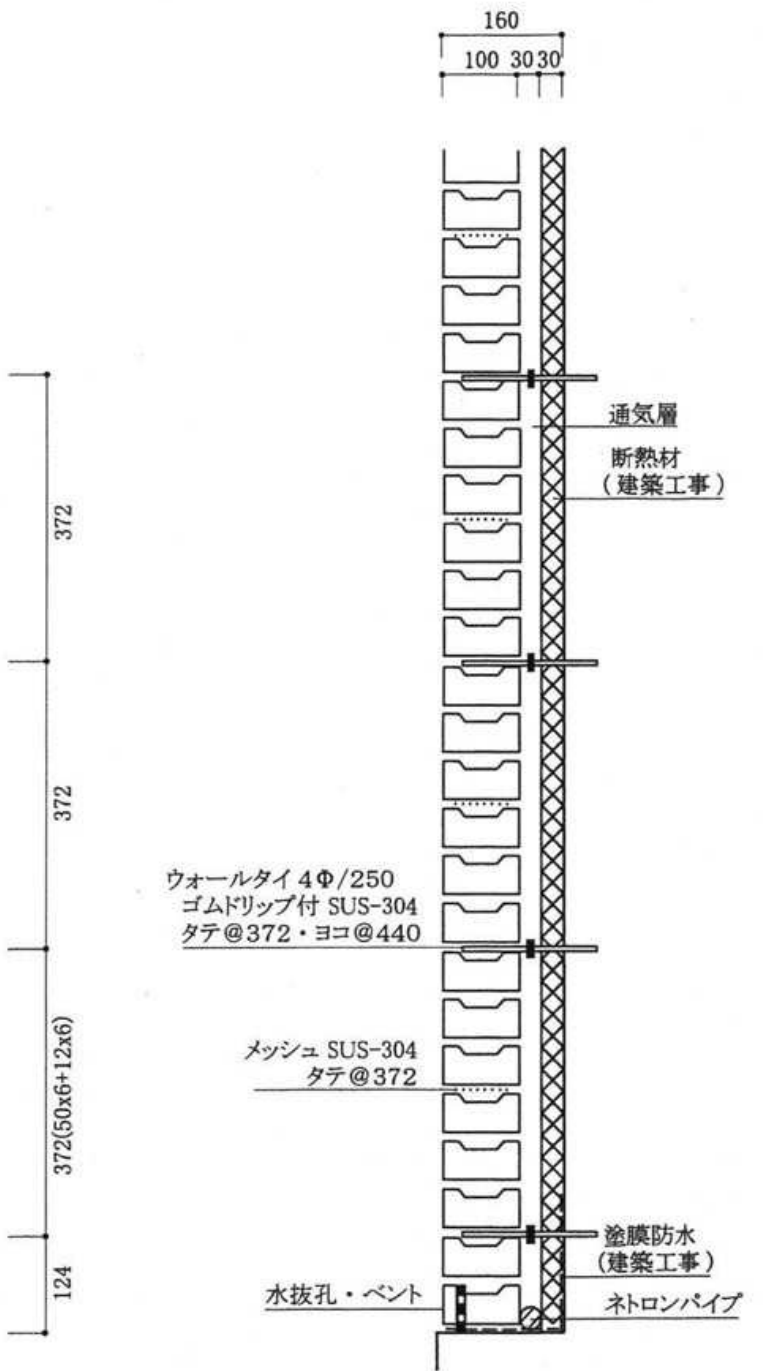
160

100 30 30

372

372

372(50x6+12x6)

124

通気層

断熱材
（建築工事）

ウォールタイ 4Φ/250
ゴムドリップ付 SUS-304
タテ@372・ヨコ@440

メッシュ SUS-304
タテ@372

塗膜防水
（建築工事）

水抜孔・ベント

ネトロンパイプ